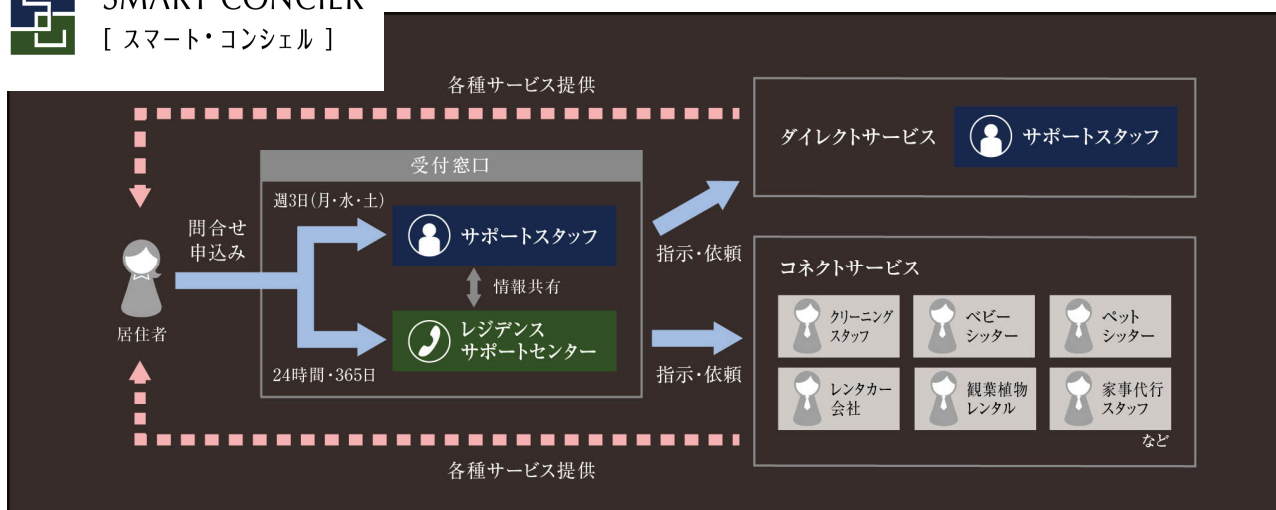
SMART CONCIER
[ スマート・コンシェル ]

各種サービス提供

受付窓口
週3日(月・水・土)
サポートスタッフ
情報共有
レジデンス
サポートセンター
24時間・365日

問合せ
申込み

居住者

指示・依頼
指示・依頼

ダイレクトサービス
サポートスタッフ

コネクトサービス
クリーニングスタッフ
ベビーシッター
ペットシッター
レンタカー会社
観葉植物レンタル
家事代行スタッフ
など

各種サービス提供